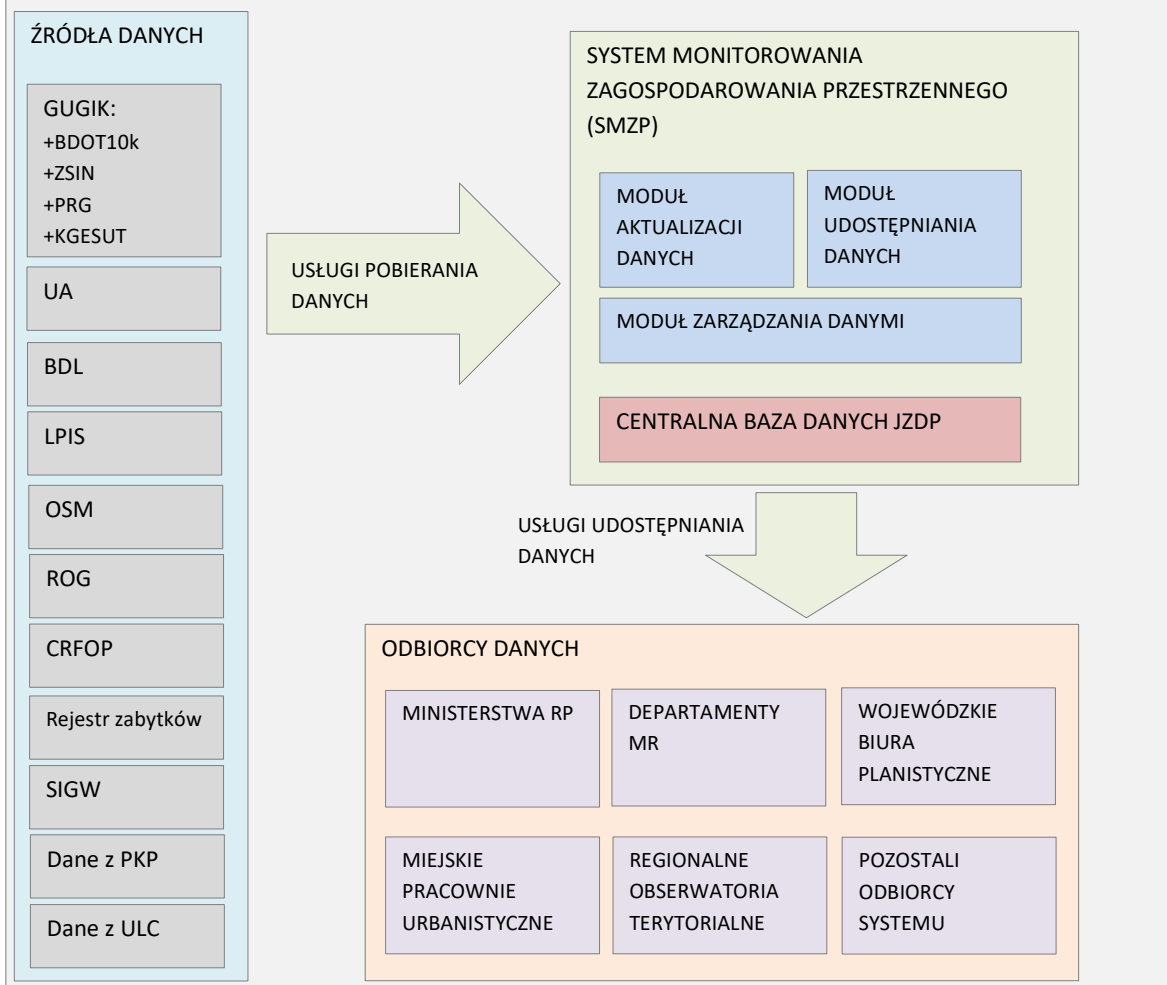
ŹRÓDŁA DANYCH

GUGIK:
+BDOT10k
+ZSIN
+PRG
+KGESUT

UA

BDL

LPIS

OSM

ROG

CRFOP

Rejestr zabytków

SIGW

Dane z PKP

Dane z ULC

USŁUGI POBIERANIA DANYCH

SYSTEM MONITOROWANIA ZAGOSPODAROWANIA PRZESTRZENNEGO (SMZP)

MODUŁ AKTUALIZACJI DANYCH

MODUŁ UDOSTĘPNIANIA DANYCH

MODUŁ ZARZĄDZANIA DANYMI

CENTRALNA BAZA DANYCH JZDP

USŁUGI UDOSTĘPNIANIA DANYCH

ODBIORCY DANYCH

MINISTERSTWA RP

DEPARTAMENTY MR

WOJEWÓDZKIE BIURA PLANISTYCZNE

MIEJSKIE PRACOWNIE URBANISTYCZNE

REGIONALNE OBSERWATORIA TERYTORIALNE

POZOSTALI ODBIORCY SYSTEMU